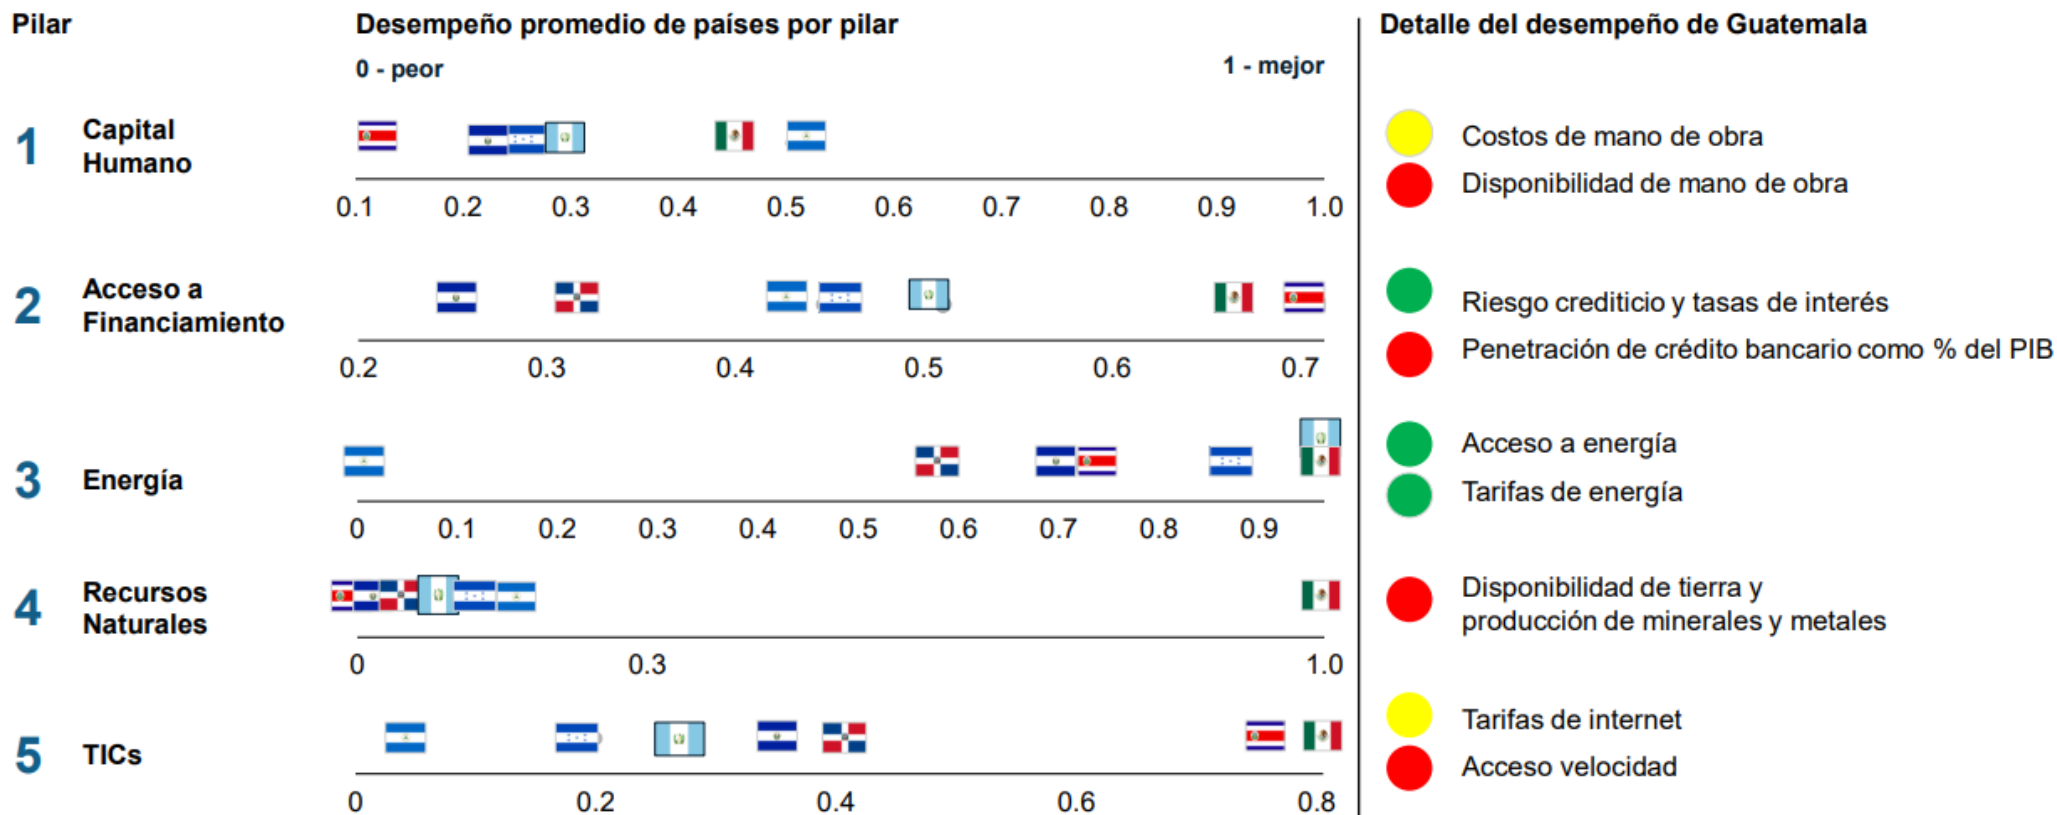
Pilar

Desempeño promedio de países por pilar

0 - peor

1 - mejor

Detalle del desempeño de Guatemala

1 Capital Humano

0.1 0.2 0.3 0.4 0.5 0.6 0.7 0.8 0.9 1.0

Costos de mano de obra

Disponibilidad de mano de obra

2 Acceso a Financiamiento

0.2 0.3 0.4 0.5 0.6 0.7

Riesgo crediticio y tasas de interés

Penetración de crédito bancario como % del PIB

3 Energía

0 0.1 0.2 0.3 0.4 0.5 0.6 0.7 0.8 0.9

Acceso a energía

Tarifas de energía

4 Recursos Naturales

0 0.3 1.0

Disponibilidad de tierra y producción de minerales y metales

5 TICs

0 0.2 0.4 0.6 0.8

Tarifas de internet

Acceso velocidad